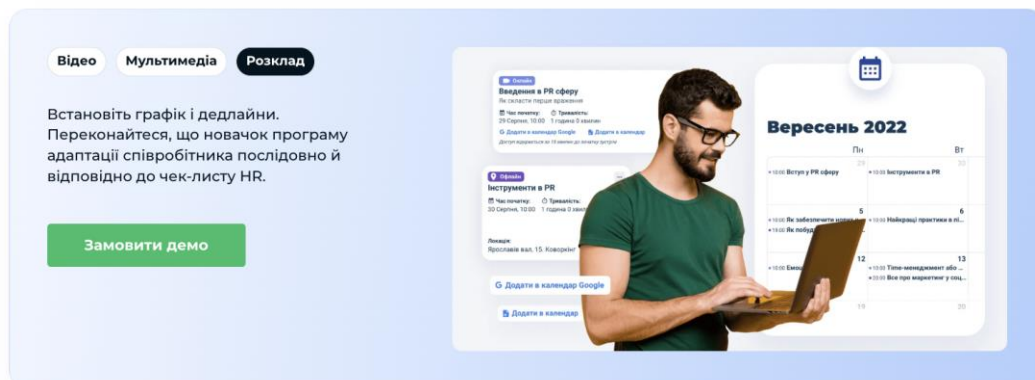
Відео Мультимедиа Розклад

Встановіть графік і дедлайни. Переконайтеся, що новачок програму адаптації співробітника послідовно й відповідно до чек-листу HR.

Замовити демо

Онлайн
Введення в PR сферу
Як скласти перше враження
Час початку: 29 Серпня, 10:00
Тривалість: 1 година 0 хвилин
Додати в календар Google
Додати в календар
Доступ відкриється за 15 хвилин до початку зустрічі

Офлайн
Інструменти в PR
Час початку: 30 Серпня, 10:00
Тривалість: 1 година 0 хвилин
Локація: Ярославів вал, 15. Коворкінг
Додати в календар Google
Додати в календар

Вересень 2022
Пн Вт
29 30
10:00 Вступ у PR сферу
10:00 Інструменти в PR
5 6
10:00 Як забезпечити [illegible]
10:00 Найкращі практики в пі...
10:00 Як побуд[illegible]
12 13
10:00 Емоц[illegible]
10:00 Time-менеджмент або ...
20:00 Все про маркетинг у соц...
19 20